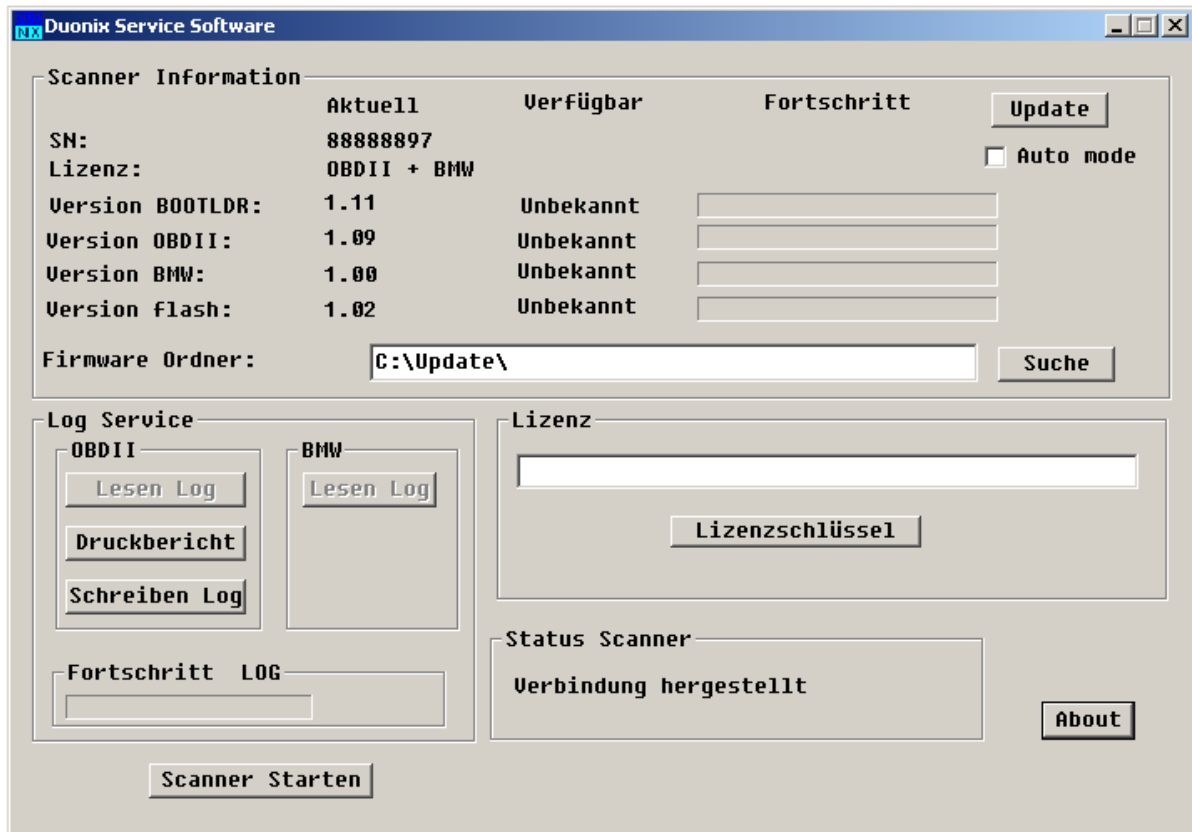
NX Duonix Service Software

Scanner Information

| | Aktuell | Verfügbar | Fortschritt |
|---|---|---|---|
| SN: | 88888897 | | |
| Lizenz: | OBDII + BMW | | |
| Version BOOTLDR: | 1.11 | Unbekannt | |
| Version OBDII: | 1.09 | Unbekannt | |
| Version BMW: | 1.00 | Unbekannt | |
| Version flash: | 1.02 | Unbekannt | |

Update

Auto mode

Firmware Ordner: C:\Update\

Suche

Log Service

OBDII

Lesen Log

Druckbericht

Schreiben Log

BMW

Lesen Log

Fortschritt LOG

Lizenz

Lizenzschlüssel

Status Scanner

Verbindung hergestellt

About

Scanner Starten